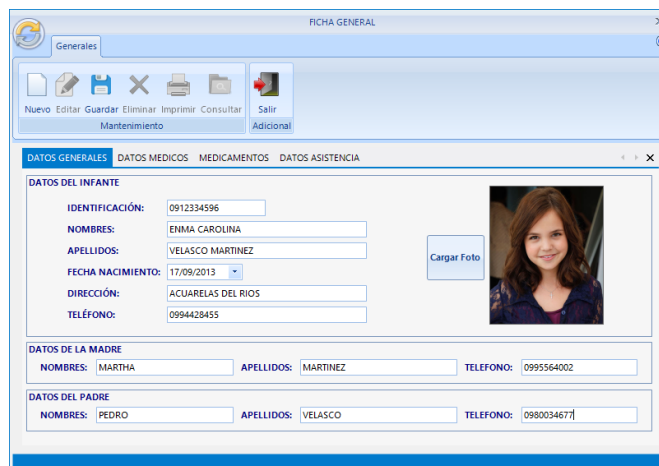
FICHA GENERAL

Generales

Nuevo Editar Guardar Eliminar Imprimir Consultar
Mantenimiento

Salir
Adicional

DATOS GENERALES DATOS MEDICOS MEDICAMENTOS DATOS ASISTENCIA

DATOS DEL INFANTE

IDENTIFICACIÓN: 0912334596
NOMBRES: ENMA CAROLINA
APELLIDOS: VELASCO MARTINEZ
FECHA NACIMIENTO: 17/09/2013
DIRECCIÓN: ACUARELAS DEL RIOS
TELÉFONO: 0994428455

Cargar Foto

DATOS DE LA MADRE
NOMBRES: MARTHA APELLIDOS: MARTINEZ TELEFONO: 0995564002

DATOS DEL PADRE
NOMBRES: PEDRO APELLIDOS: VELASCO TELEFONO: 0980034677